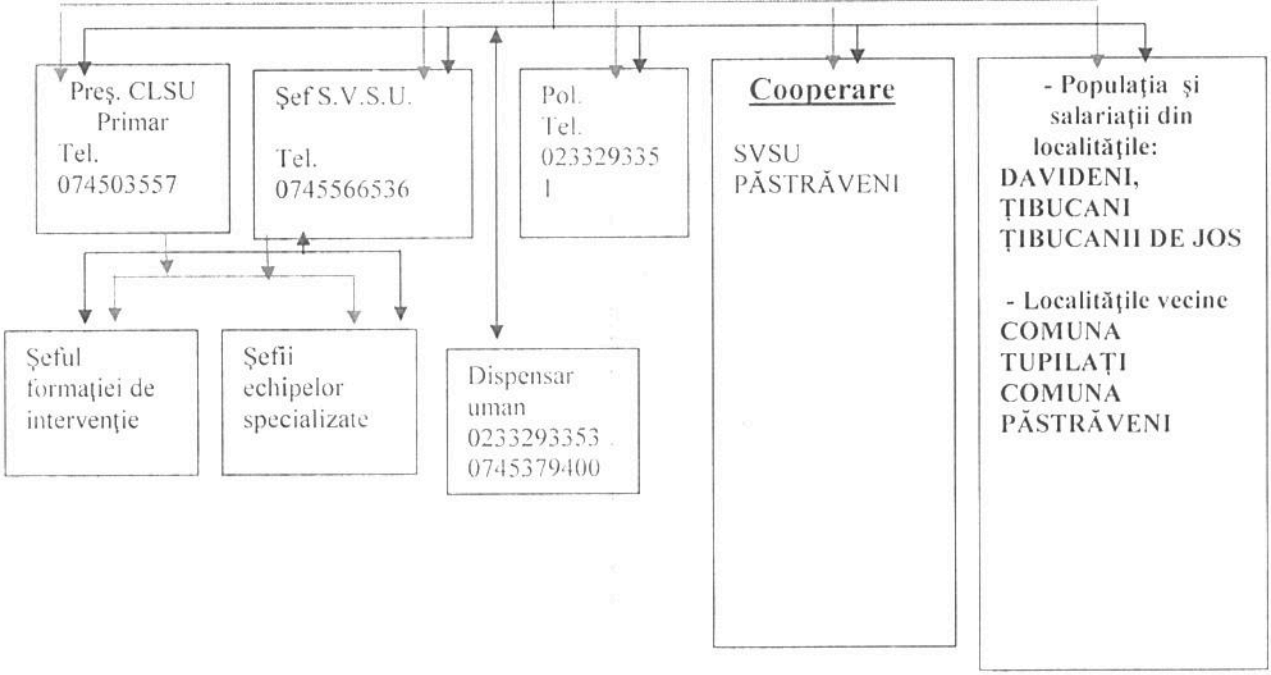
Preş. CLSU
Primar
Tel.
074503557

Şef S.V.S.U.

Tel.
0745566536

Pol.
Tel.
023329335
1

Cooperare

SVSU
PĂSTRĂVENI

- Populaţia şi salariaţii din localităţile:
DAVIDENI,
ŢIBUCANI
ŢIBUCANII DE JOS

- Localităţile vecine
COMUNA
TUPILAŢI
COMUNA
PĂSTRĂVENI

Şeful formaţiei de intervenţie

Şefii echipelor specializate

Dispensar uman
0233293353
0745379400